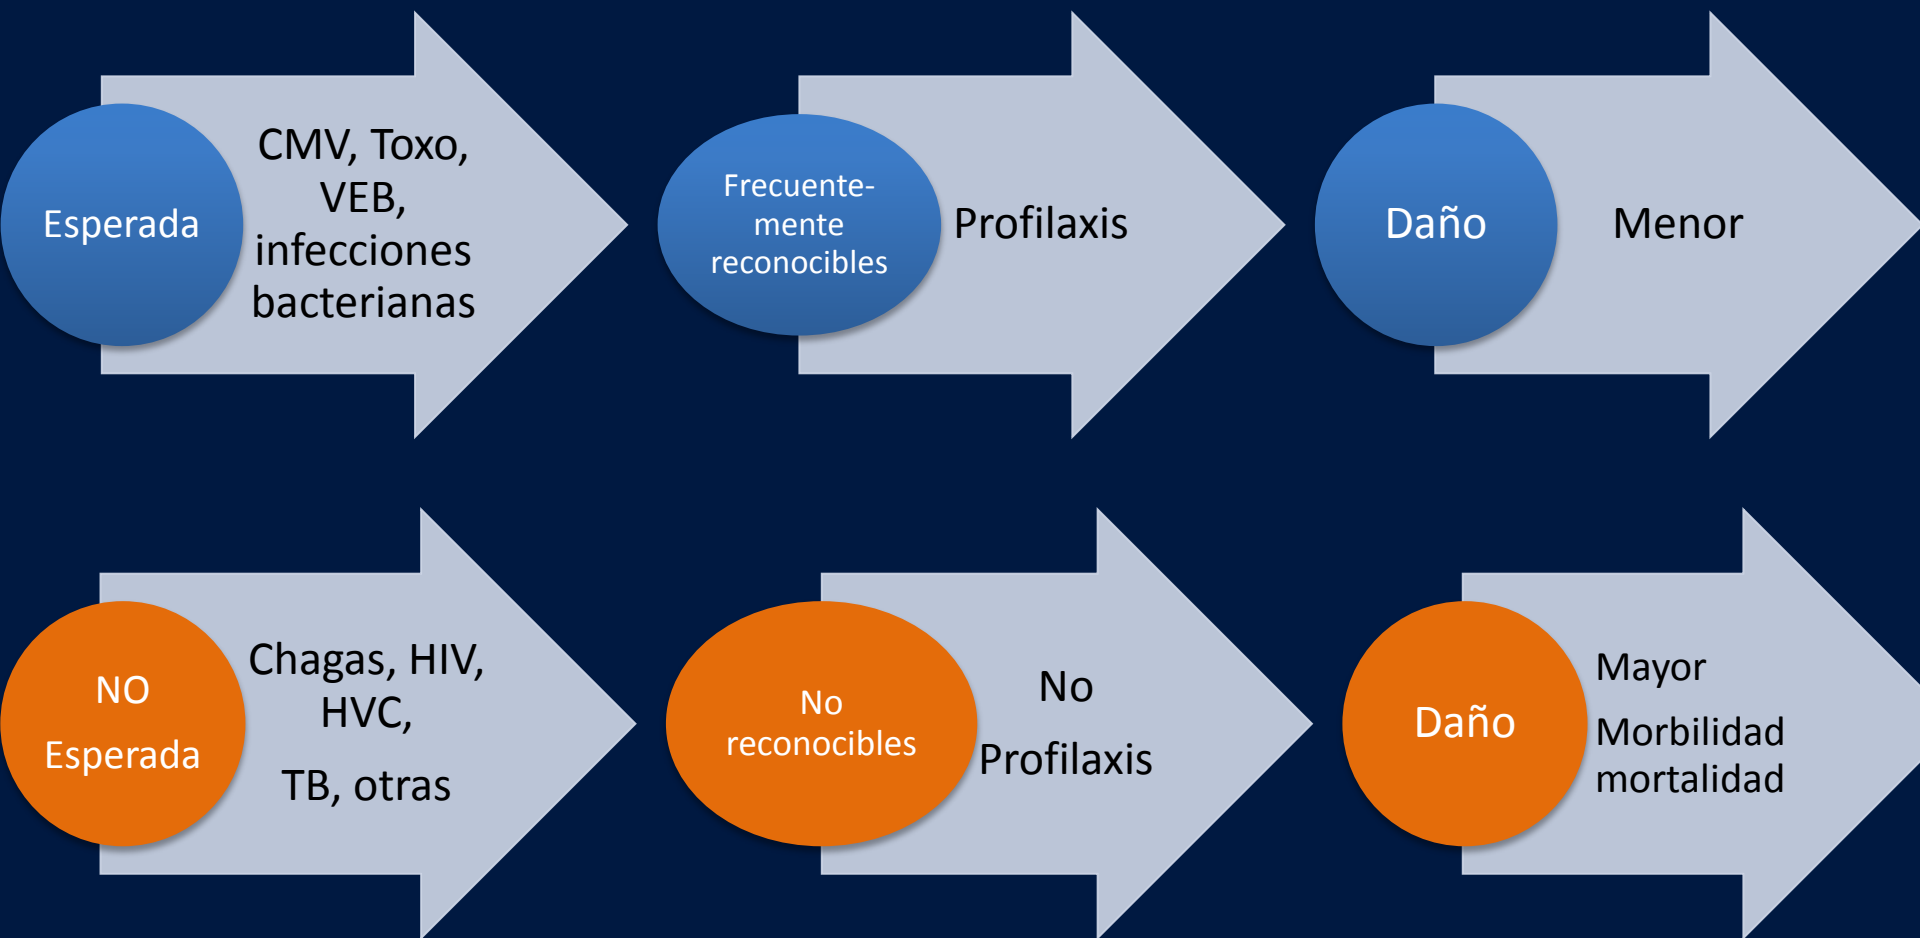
Esperada

CMV, Toxo, VEB, infecciones bacterianas

Frecuente-mente reconocibles

Profilaxis

Daño

Menor

NO Esperada

Chagas, HIV, HVC,

TB, otras

No reconocibles

No

Profilaxis

Daño

Mayor

Morbilidad mortalidad